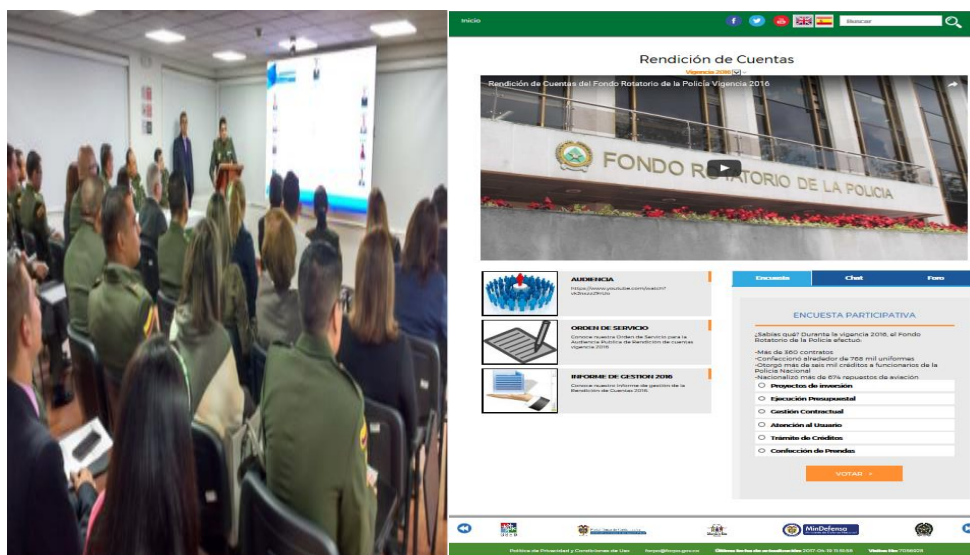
Inicio

Buscar

Rendición de Cuentas

Vigencia 2016

Rendición de Cuentas del Fondo Rotatorio de la Policía Vigencia 2016

FONDO ROTATORIO DE LA POLICIA

AUDIENCIA
https://www.youtube.com/watch?v=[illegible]

ORDEN DE SERVICIO
Conoce nuestra Orden de Servicio para la Audiencia Pública de Rendición de cuentas Vigencia 2016

INFORME DE GESTION 2016
Conoce nuestro Informe de gestión de la Rendición de Cuentas 2016.

Encuesta | Chat | Foro

ENCUESTA PARTICIPATIVA

¿Sabías qué? Durante la vigencia 2016, el Fondo Rotatorio de la Policía efectuó.

-Más de 360 contratos
-Confeccionó alrededor de 768 mil uniformes
-Otorgó más de seis mil créditos a funcionarios de la Policía Nacional
-Nacionalizó más de 67% repuestos de aviación

Proyectos de inversión
Ejecución Presupuestal
Gestión Contractual
Atención al Usuario
Trámite de Créditos
Confección de Prendas

VOTAR

MinDefensa

Política de Privacidad y Condiciones de Uso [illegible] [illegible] 2017-04-18 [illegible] Visitas Nro: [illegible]